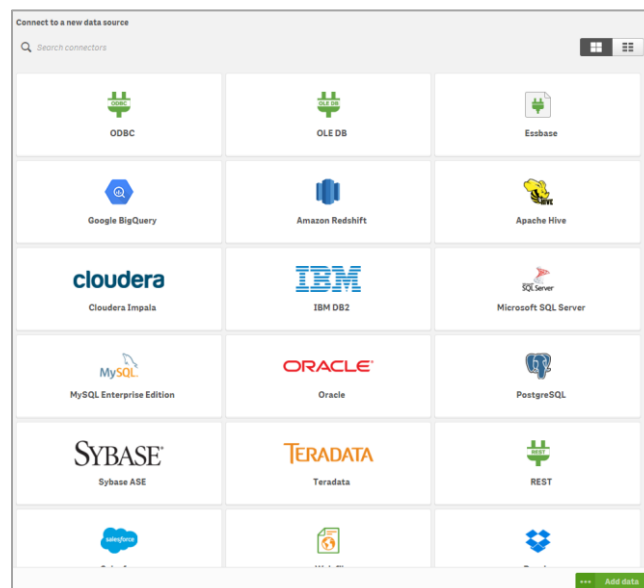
Connect to a new data source

Search connectors

ODBC

ODBC

OLE DB

OLE DB

Essbase

Google BigQuery

Amazon Redshift

HIVE

Apache Hive

cloudera

Cloudera Impala

IBM

IBM DB2

SQL Server

Microsoft SQL Server

MySQL

MySQL Enterprise Edition

ORACLE

Oracle

PostgreSQL

SYBASE

Sybase ASE

TERADATA

Teradata

REST

REST

salesforce

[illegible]

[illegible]

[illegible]

Add data